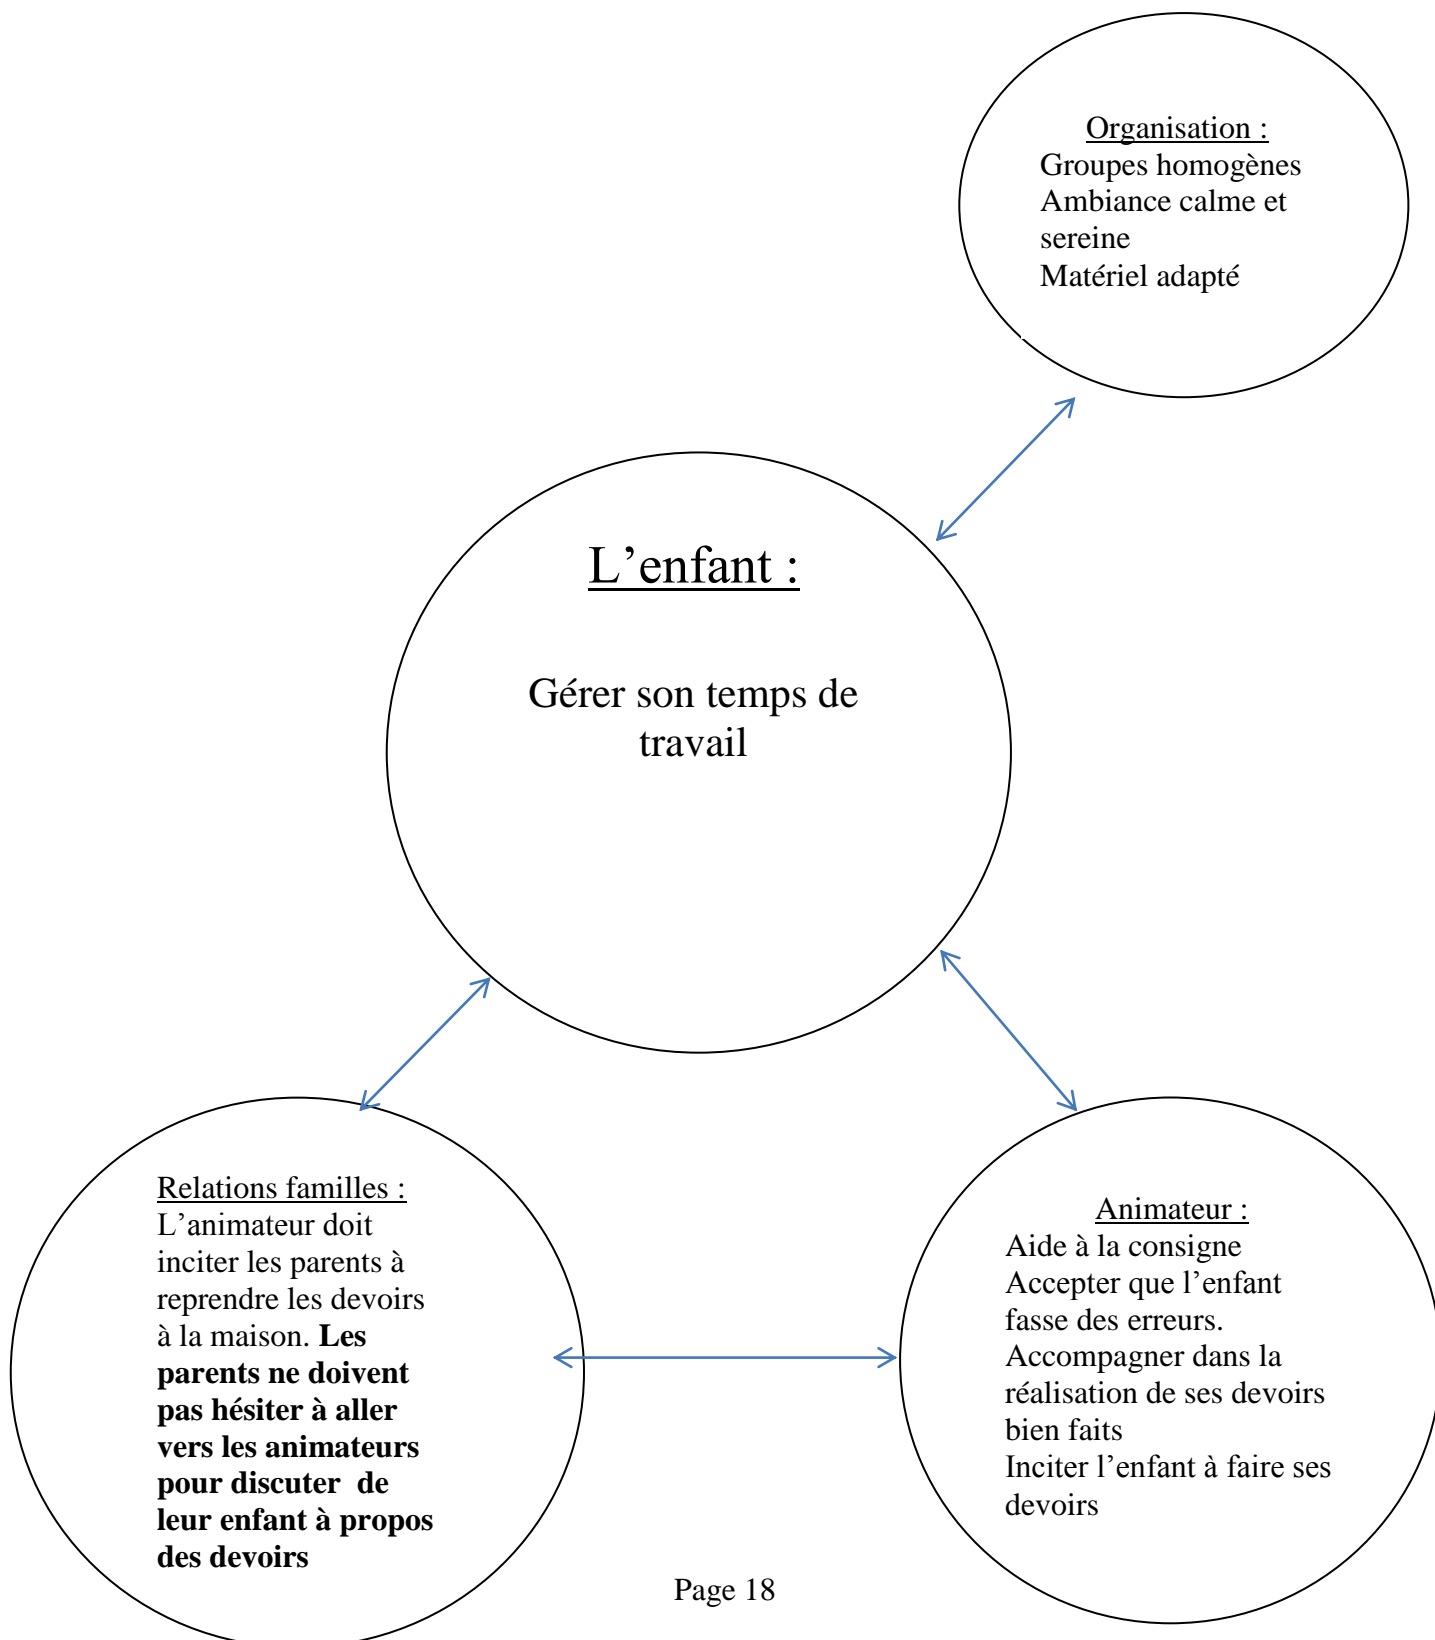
Organisation :
Groupes homogènes
Ambiance calme et sereine
Matériel adapté

L'enfant :

Gérer son temps de travail

Relations familles :
L'animateur doit inciter les parents à reprendre les devoirs à la maison. **Les parents ne doivent pas hésiter à aller vers les animateurs pour discuter de leur enfant à propos des devoirs**

Animateur :
Aide à la consigne
Accepter que l'enfant fasse des erreurs.
Accompagner dans la réalisation de ses devoirs bien faits
Inciter l'enfant à faire ses devoirs

Page 18